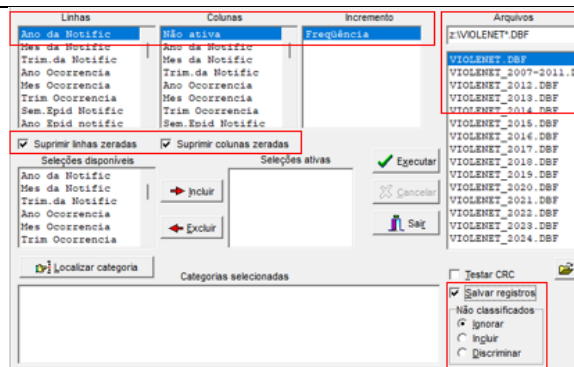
Linhas
Ano da Notific
Mes da Notific
Trim.da Notific
Ano Ocorrencia
Mes Ocorrencia
Trim Ocorrencia
Sem.Epid Notific
Ano Epid notific

Colunas
Não ativa
Ano da Notific
Mes da Notific
Trim.da Notific
Ano Ocorrencia
Mes Ocorrencia
Trim Ocorrencia
Sem.Epid Notific

Incremento
Freqüência

Arquivos
z:\VIOLENET*.DBF
VIOLENET.DBF
VIOLENET_2007-2011.I
VIOLENET_2012.DBF
VIOLENET_2013.DBF
VIOLENET_2014.DBF
VIOLENET_2015.DBF
VIOLENET_2016.DBF
VIOLENET_2017.DBF
VIOLENET_2018.DBF
VIOLENET_2019.DBF
VIOLENET_2020.DBF
VIOLENET_2021.DBF
VIOLENET_2022.DBF
VIOLENET_2023.DBF
VIOLENET_2024.DBF

Suprimir linhas zeradas
Suprimir colunas zeradas

Seleções disponíveis
Ano da Notific
Mes da Notific
Trim.da Notific
Ano Ocorrencia
Mes Ocorrencia
Trim Ocorrencia

Incluir
Excluir

Seleções ativas

Executar
Cancelar
Sair

Localizar categoria
Categorias selecionadas

Testar CRC
Salvar registros
Não classificados
Ignorar
Incluir
Discriminar